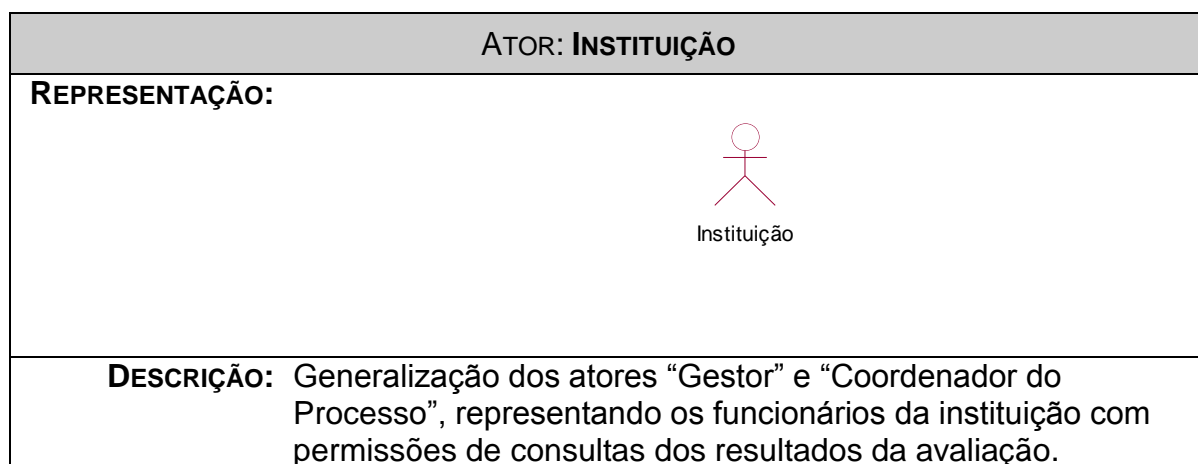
| ATOR: **INSTITUIÇÃO** | |
|---|---|
| **REPRESENTAÇÃO:** Instituição | |
| **DESCRIÇÃO:** | Generalização dos atores “Gestor” e “Coordenador do Processo”, representando os funcionários da instituição com permissões de consultas dos resultados da avaliação. |